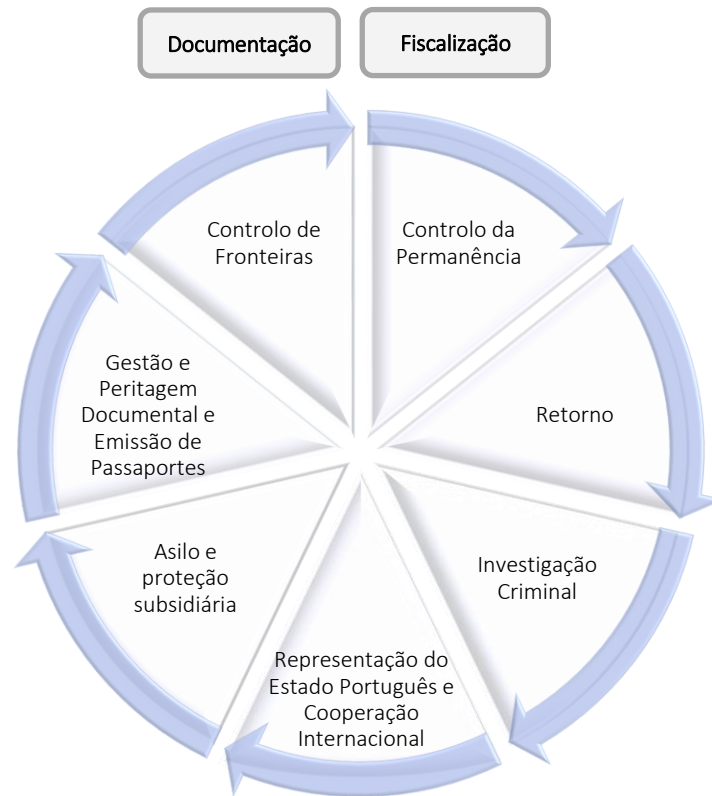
Documentação

Fiscalização

Controlo de Fronteiras

Controlo da Permanência

Retorno

Investigação Criminal

Representação do Estado Português e Cooperação Internacional

Asilo e proteção subsidiária

Gestão e Peritagem Documental e Emissão de Passaportes